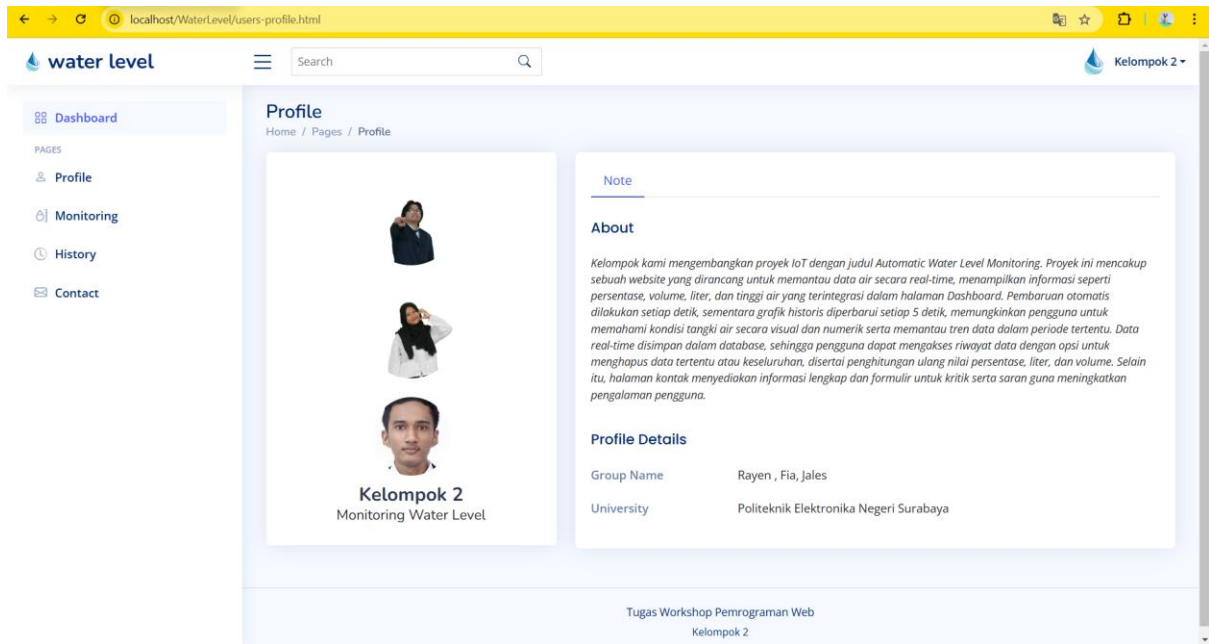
localhost/WaterLevel/users-profile.html

water level

Search

Kelompok 2

Dashboard

PAGES

Profile

Monitoring

History

Contact

Profile

Home / Pages / Profile

Kelompok 2

Monitoring Water Level

Note

About

Kelompok kami mengembangkan proyek IoT dengan judul Automatic Water Level Monitoring. Proyek ini mencakup sebuah website yang dirancang untuk memantau data air secara real-time, menampilkan informasi seperti persentase, volume, liter, dan tinggi air yang terintegrasi dalam halaman Dashboard. Pembaruan otomatis dilakukan setiap detik, sementara grafik historis diperbarui setiap 5 detik, memungkinkan pengguna untuk memahami kondisi tangki air secara visual dan numerik serta memantau tren data dalam periode tertentu. Data real-time disimpan dalam database, sehingga pengguna dapat mengakses riwayat data dengan opsi untuk menghapus data tertentu atau keseluruhan, disertai penghitungan ulang nilai persentase, liter, dan volume. Selain itu, halaman kontak menyediakan informasi lengkap dan formulir untuk kritik serta saran guna meningkatkan pengalaman pengguna.

Profile Details

| Group Name | Rayen , Fia, Jales |
|---|---|
| University | Politeknik Elektronika Negeri Surabaya |

Tugas Workshop Pemrograman Web

Kelompok 2